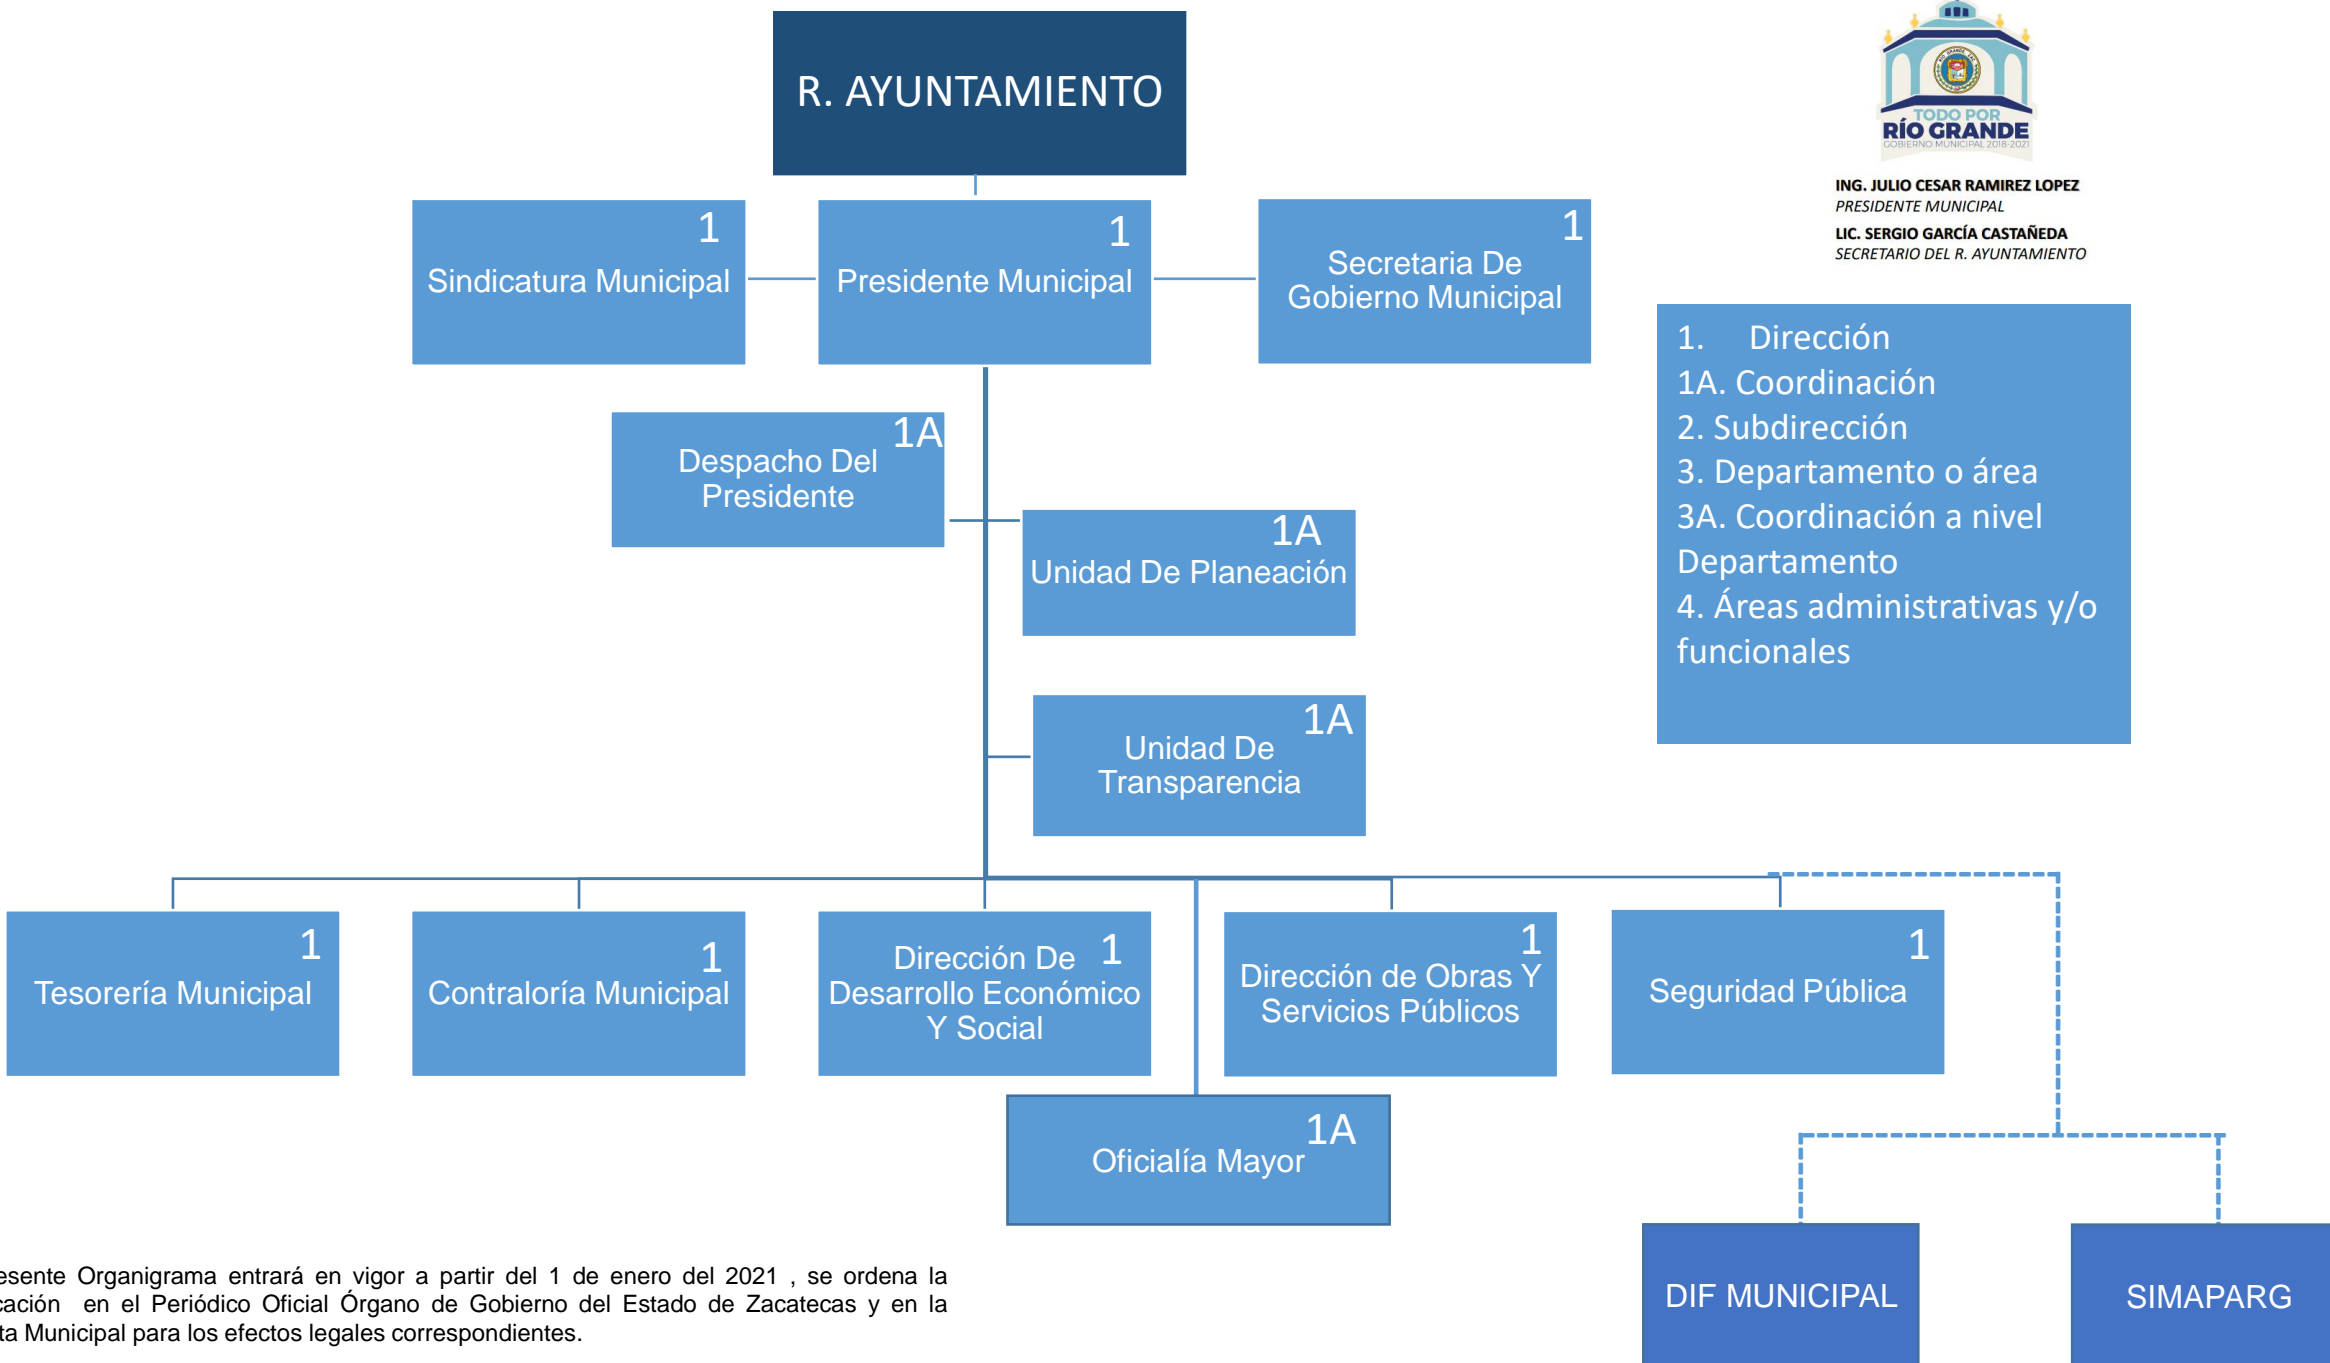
R. AYUNTAMIENTO

TODO POR RÍO GRANDE
GOBIERNO MUNICIPAL 2018-2021

ING. JULIO CESAR RAMIREZ LOPEZ
PRESIDENTE MUNICIPAL
LIC. SERGIO GARCÍA CASTAÑEDA
SECRETARIO DEL R. AYUNTAMIENTO

1
Sindicatura Municipal

1
Presidente Municipal

1
Secretaria De Gobierno Municipal

1. Dirección
1A. Coordinación
2. Subdirección
3. Departamento o área
3A. Coordinación a nivel Departamento
4. Áreas administrativas y/o funcionales

1A
Despacho Del Presidente

1A
Unidad De Planeación

1A
Unidad De Transparencia

1
Tesorería Municipal

1
Contraloría Municipal

1
Dirección De Desarrollo Económico Y Social

1
Dirección de Obras Y Servicios Públicos

1
Seguridad Pública

1A
Oficialía Mayor

DIF MUNICIPAL

SIMAPARG

esente Organigrama entrará en vigor a partir del 1 de enero del 2021 , se ordena la cación en el Periódico Oficial Órgano de Gobierno del Estado de Zacatecas y en la ta Municipal para los efectos legales correspondientes.